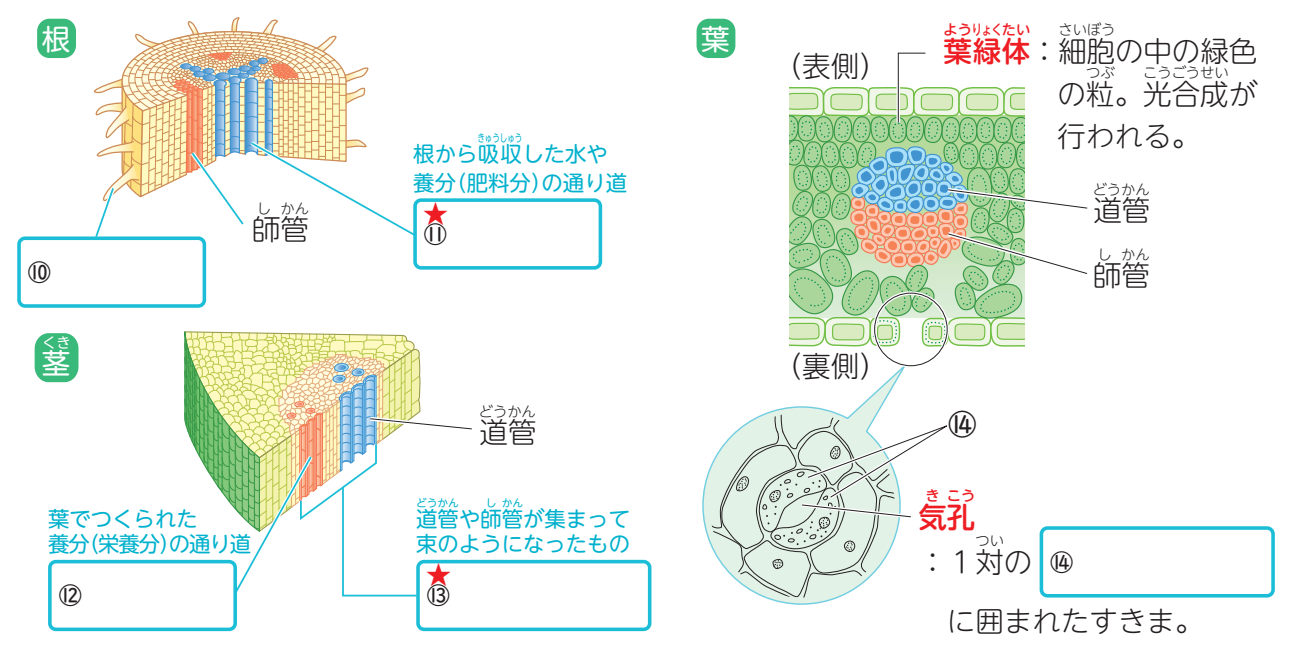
根

師管

⑩

根から吸収した水や養分(肥料分)の通り道

★⑪

茎

道管

葉でつくられた養分(栄養分)の通り道

⑫

道管や師管が集まって束のようになったもの

★⑬

葉

(表側)

葉緑体：細胞の中の緑色の粒。光合成が行われる。

道管

師管

(裏側)

⑭

気孔

：1対の ⑭

に囲まれたすきま。